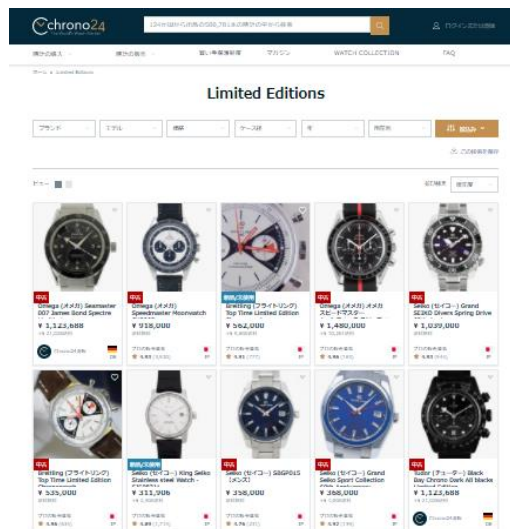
Chrono24

Limited Editions

中古
Omega (オメガ) Seamaster 007 James Bond Spectre
¥ 1,123,688

Omega (オメガ) Speedmaster Moonwatch
¥ 918,000

Breitling (ブライトリング) Top Time Limited Edition
¥ 562,000

中古
Omega (オメガ) オメガ スピードマスター
¥ 1,480,000

中古
Seiko (セイコー) Grand SEIKO Divers Spring Drive
¥ 1,039,000

中古
Breitling (ブライトリング) Top Time Limited Edition
¥ 535,000

Seiko (セイコー) King Seiko Stainless steel Watch
¥ 311,906

中古
Seiko (セイコー) SBGP015 (メンズ)
¥ 358,000

中古
Seiko (セイコー) Grand Seiko Sport Collection
¥ 368,000

中古
Tudor (チューダー) Black Bay Chrono Dark All Blacks
¥ 1,123,688